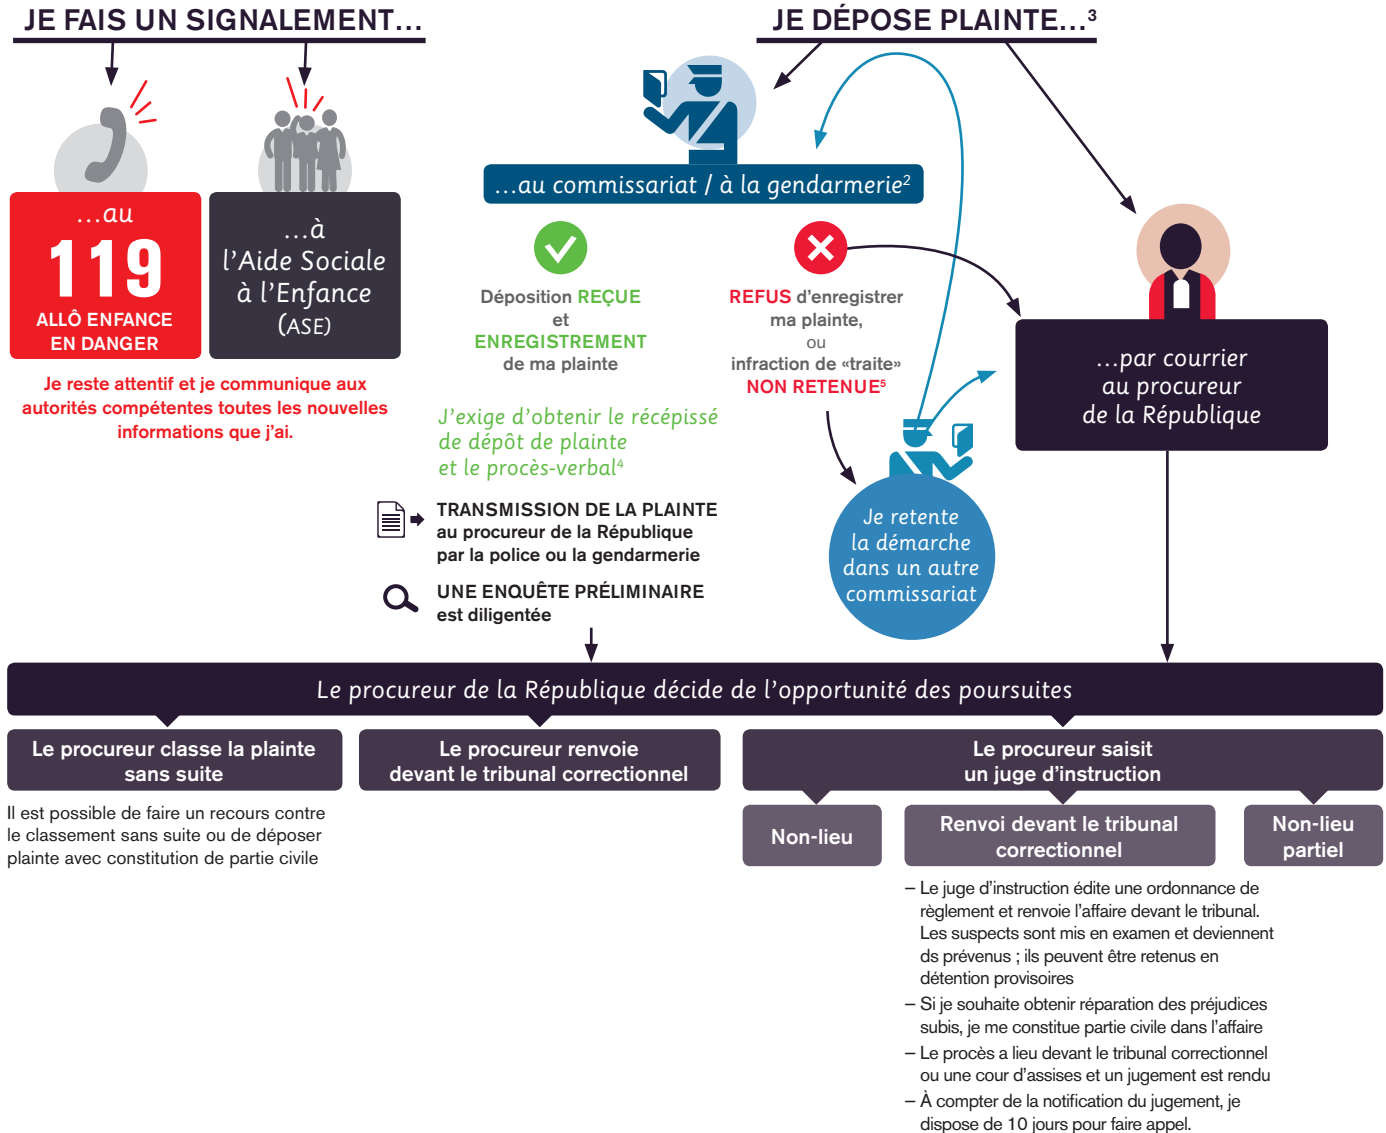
JE FAIS UN SIGNALEMENT…

…au
119
ALLÔ ENFANCE EN DANGER

…à l'Aide Sociale à l'Enfance (ASE)

Je reste attentif et je communique aux autorités compétentes toutes les nouvelles informations que j'ai.

JE DÉPOSE PLAINTE…$^3$

…au commissariat / à la gendarmerie$^2$

Déposition REÇUE et ENREGISTREMENT de ma plainte

REFUS d'enregistrer ma plainte, ou infraction de «traite» NON RETENUE$^5$

J'exige d'obtenir le récépissé de dépôt de plainte et le procès-verbal$^4$

TRANSMISSION DE LA PLAINTE au procureur de la République par la police ou la gendarmerie

UNE ENQUÊTE PRÉLIMINAIRE est diligentée

Je retente la démarche dans un autre commissariat

…par courrier au procureur de la République

Le procureur de la République décide de l'opportunité des poursuites

Le procureur classe la plainte sans suite

Il est possible de faire un recours contre le classement sans suite ou de déposer plainte avec constitution de partie civile

Le procureur renvoie devant le tribunal correctionnel

Le procureur saisit un juge d'instruction

Non-lieu

Renvoi devant le tribunal correctionnel

Non-lieu partiel

– Le juge d'instruction édite une ordonnance de règlement et renvoie l'affaire devant le tribunal. Les suspects sont mis en examen et deviennent ds prévenus ; ils peuvent être retenus en détention provisoires
– Si je souhaite obtenir réparation des préjudices subis, je me constitue partie civile dans l'affaire
– Le procès a lieu devant le tribunal correctionnel ou une cour d'assises et un jugement est rendu
– À compter de la notification du jugement, je dispose de 10 jours pour faire appel.